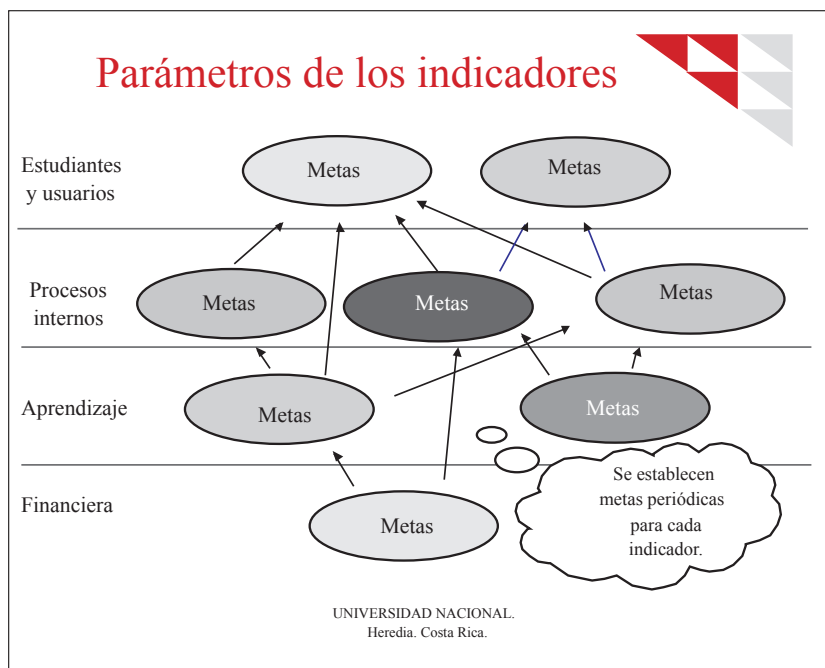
Parámetros de los indicadores

Estudiantes y usuarios

Metas

Metas

Procesos internos

Metas

Metas

Metas

Aprendizaje

Metas

Metas

Financiera

Metas

Se establecen metas periódicas para cada indicador.

UNIVERSIDAD NACIONAL.
Heredia. Costa Rica.